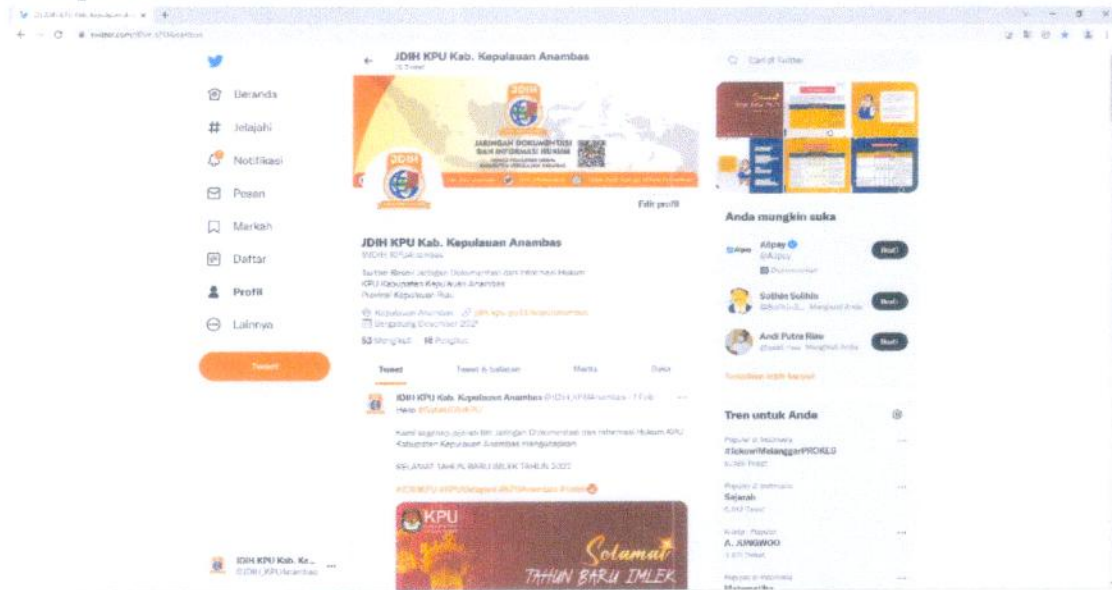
JDIH KPU Kab. Kepulauan Anambas

Beranda
Jelajahi
Notifikasi
Pesan
Markah
Daftar
Profil
Lainnya
Tweet

JDIH KPU Kab. Ke...
@JDIH_KPUAnambas

JDIH KPU Kab. Kepulauan Anambas
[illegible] Tweet

JDIH
JARINGAN DOKUMENTASI DAN INFORMASI HUKUM
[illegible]

Edit profil

JDIH KPU Kab. Kepulauan Anambas
@JDIH_KPUAnambas

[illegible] Jaringan Dokumentasi dan Informasi Hukum KPU Kabupaten Kepulauan Anambas Provinsi Kepulauan Riau

Kepulauan Anambas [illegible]
Bergabung Desember 2021

53 Mengikuti 16 Pengikut

Tweet
Tweet & balasan
Media
Suka

JDIH KPU Kab. Kepulauan Anambas @JDIH_KPUAnambas · 1 Feb
Halo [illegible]

Kami segenap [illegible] Jaringan Dokumentasi dan Informasi Hukum KPU Kabupaten Kepulauan Anambas mengucapkan

SELAMAT TAHUN BARU IMLEK TAHUN 2022

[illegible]

KPU
Selamat
TAHUN BARU IMLEK

Cari di Twitter

Anda mungkin suka

Alipay
@Alipay
Ikuti

Solihin Solihin
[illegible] Mengikuti Anda
Ikuti

Andi Putra Riau
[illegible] Mengikuti Anda
Ikuti

Tampilkan lebih banyak

Tren untuk Anda

Populer di Indonesia
#JokowiMelanggarPROKES
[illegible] Tweet

Populer di Indonesia
Sejarah
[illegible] Tweet

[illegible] Populer
A. JUNGWOO
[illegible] Tweet

Populer di Indonesia
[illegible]